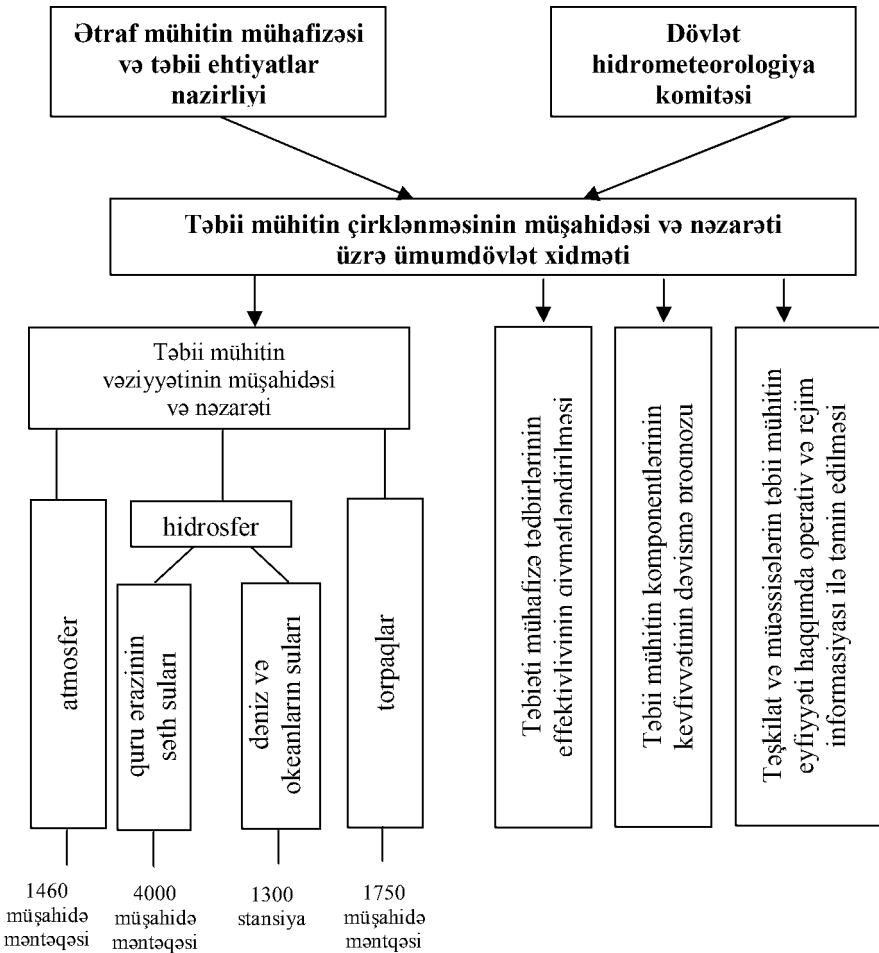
Ətraf mühitin mühafizəsi və təbii ehtiyatlar nazirliyi

Dövlət hidrometeorologiya komitəsi

Təbii mühitin çirklənməsinin müşahidəsi və nəzarəti üzrə ümumdövlət xidməti

Təbii mühitin vəziyyətinin müşahidəsi və nəzarəti

atmosfer

hidrosfer

quru ərazinin səth suları

dəniz və okeanların suları

torpaqlar

Təbiəti mühafizə tədbirlərinin effektivliyinin qiymətləndirilməsi

Təbii mühitin komponentlərinin keyfiyyətinin dəyişmə proqnozu

Təşkilat və müəssisələrin təbii mühitin eyfiyyəti haqqında operativ və rejim informasiyası ilə təmin edilməsi

1460 müşahidə məntəqəsi

4000 müşahidə məntəqəsi

1300 stansiya

1750 müşahidə məntqəsi